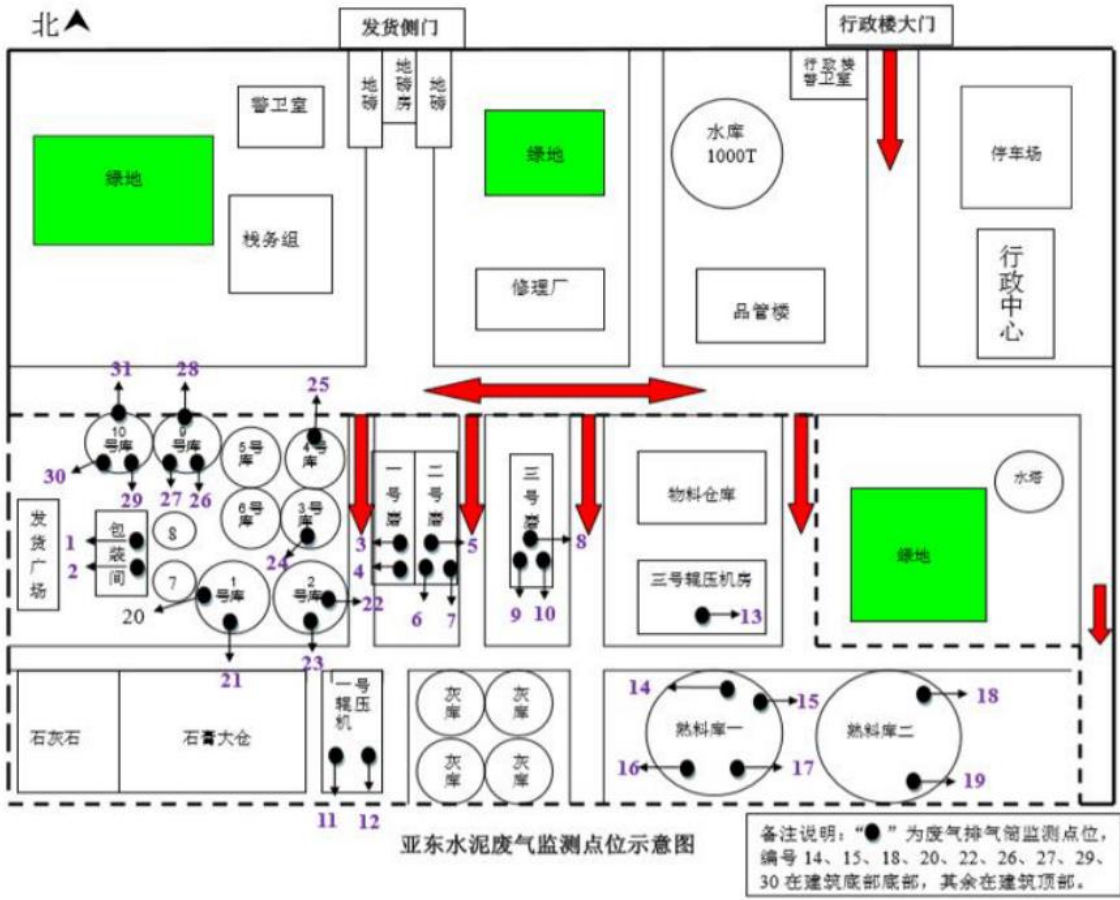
北

发货侧门

行政楼大门

地磅

地磅房

地磅

行政楼警卫室

警卫室

绿地

绿地

水库 1000T

停车场

税务组

修理厂

品管楼

行政中心

31

28

25

10号库

9号库

5号库

4号库

30

29

27

26

6号库

3号库

一号磨

二号磨

三号磨

物料仓库

水塔

发货广场

包装间

8

1

2

7

24

3

4

5

8

绿地

1号库

2号库

三号辊压机房

20

22

6

7

9

10

13

21

23

一号辊压机

灰库

灰库

14

15

18

石灰石

石膏大仓

灰库

灰库

熟料库一

熟料库二

16

17

19

11

12

亚东水泥废气监测点位示意图

备注说明："●"为废气排气筒监测点位，编号 14、15、18、20、22、26、27、29、30 在建筑底部底部，其余在建筑顶部。